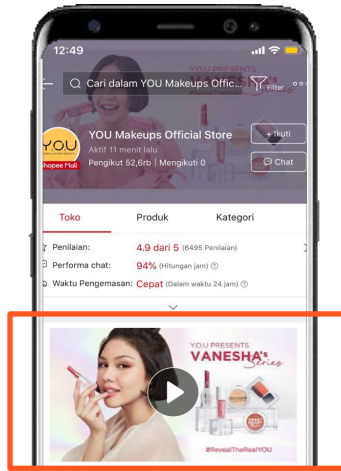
12:49

Cari dalam YOU Makeups Offic...

Filter

Y.O.U

Shopee Holi

YOU Makeups Official Store

Aktif 11 menit lalu

Pengikut 52,6rb | Mengikuti 0

+ Ikuti

Chat

Toko

Produk

Kategori

Penilaian: 4.9 dari 5 (6495 Penilaian)

Performa chat: 94% (Hitungan jam)

Waktu Pengemasan: Cepat (Dalam waktu 24 jam)

Y.O.U PRESENTS

VANESHA Series

#RevealTheRealYOU